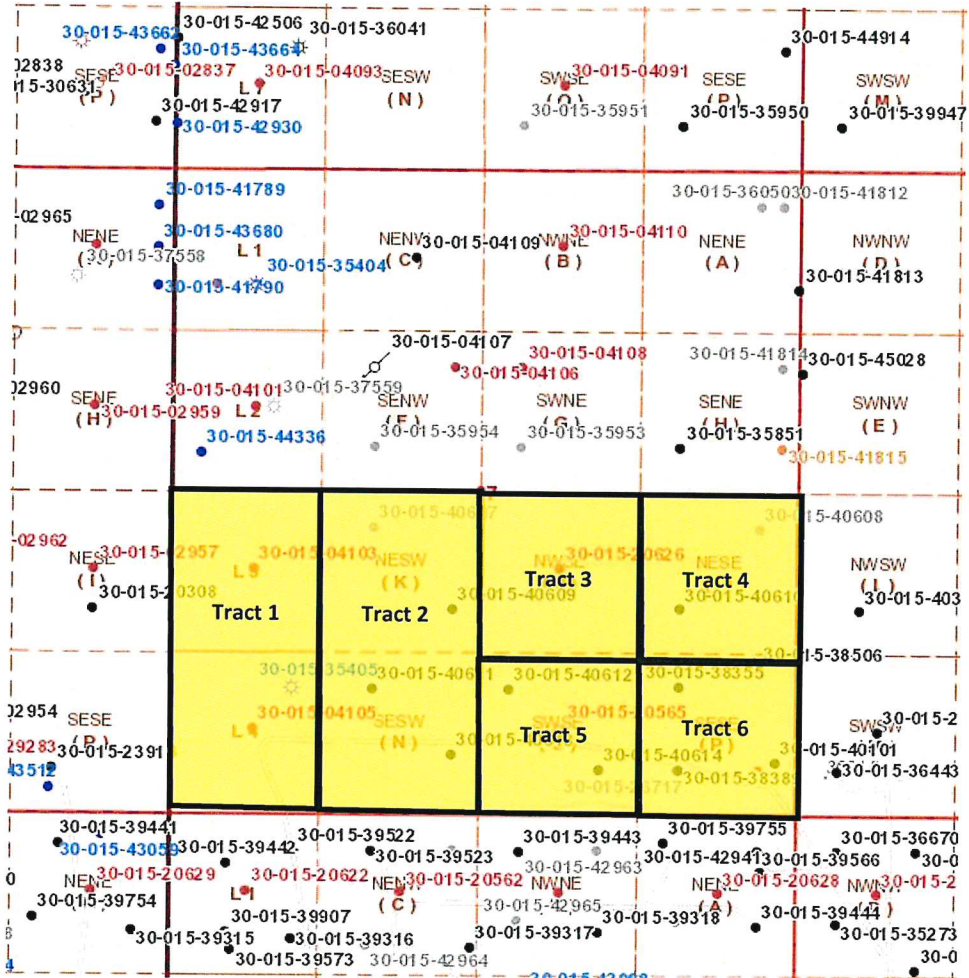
30-015-43662
30-015-42506
30-015-36041
30-015-43661
30-015-44914
02838
15-30631
SESE (P)
30-015-02837
30-015-04093
L 7
SESW (N)
SWSE (O)
30-015-04091
SESE (P)
SWSW (M)
30-015-42917
30-015-35951
30-015-35950
30-015-39947
30-015-42930
30-015-41789
30-015-36050
30-015-41812
02965
NENE
30-015-43680
NENW (C)
30-015-04109
NWNE (B)
30-015-04110
NENE (A)
NWNW (D)
30-015-37558
L 1
30-015-35404
30-015-41813
30-015-41790
30-015-04107
30-015-04108
30-015-41814
30-015-45028
02960
SENE (H)
30-015-04101
30-015-37559
30-015-04106
30-015-02959
L 2
SENW (F)
SWNE (G)
SENE (H)
SWNW (E)
30-015-44336
30-015-35954
30-015-35953
30-015-35851
30-015-41815
30-015-40607
30-015-40608
02962
NESE (I)
30-015-02957
30-015-04103
L 3
NESW (K)
NWSE
30-015-20626
NESE
NWSW (L)
30-015-20308
Tract 1
Tract 2
Tract 3
Tract 4
30-015-40609
30-015-40610
30-015-403
30-015-38506
30-015-35405
30-015-40611
30-015-40612
30-015-38355
02954
SESE (P)
30-015-04105
SESW (N)
SWSE
30-015-00565
SESE (P)
SWSW
30-015-2
29283
30-015-2391
L 4
Tract 5
Tract 6
30-015-40101
43512
30-015-40614
30-015-36443
30-015-38389
30-015-37717
30-015-39441
30-015-39522
30-015-39443
30-015-39755
30-015-36670
30-015-43059
30-015-39442
30-015-39523
30-015-42963
30-015-42941
30-015-39566
30-0
0
NENE
30-015-20629
L 1
30-015-20622
NENW (C)
30-015-20562
NWNE
NENE (A)
30-015-20628
NWNW (D)
30-015-2
30-015-39754
30-015-39907
30-015-42965
30-015-39318
30-015-39444
30-015-39315
30-015-39316
30-015-39317
30-015-35273
30-015-39573
30-015-42964
30-0
4
30-015-43069